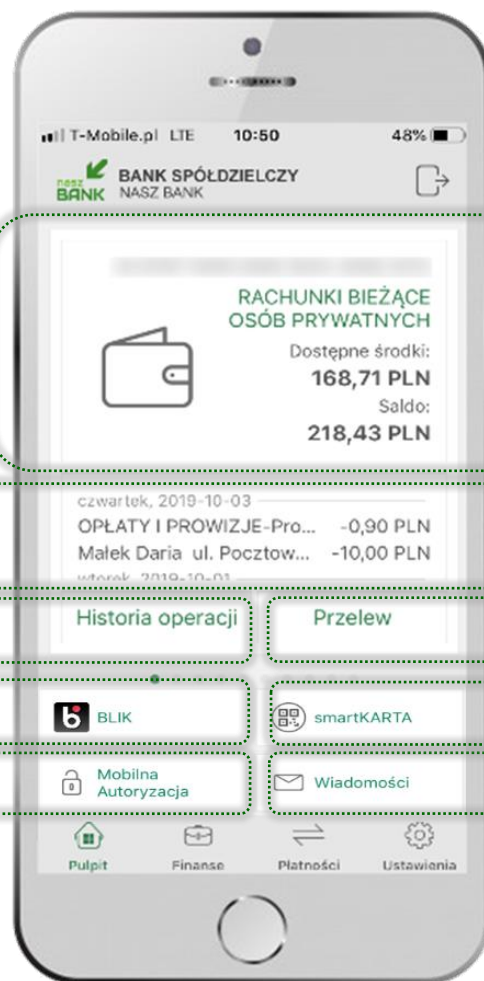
T-Mobile.pl LTE 10:50 48%

nasz BANK BANK SPÓŁDZIELCZY NASZ BANK

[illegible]

RACHUNKI BIEŻĄCE OSÓB PRYWATNYCH

Dostępne środki:
168,71 PLN
Saldo:
218,43 PLN

czwartek, 2019-10-03
OPŁATY I PROWIZJE-Pro... -0,90 PLN
Małek Daria ul. Pocztow... -10,00 PLN
wtorek, 2019-10-01

Historia operacji
Przelew

BLIK
smartKARTA

Mobilna Autoryzacja
Wiadomości

Pulpit
Finanse
Płatności
Ustawienia